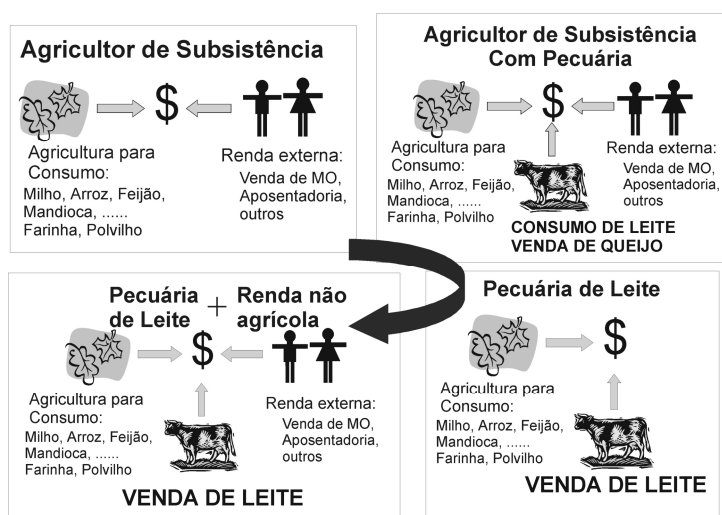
Agricultor de Subsistência

$

Agricultura para Consumo:
Milho, Arroz, Feijão, Mandioca, ......
Farinha, Polvilho

Renda externa:
Venda de MO, Aposentadoria, outros

Agricultor de Subsistência Com Pecuária

$

Agricultura para Consumo:
Milho, Arroz, Feijão, Mandioca, ......
Farinha, Polvilho

Renda externa:
Venda de MO, Aposentadoria, outros

CONSUMO DE LEITE
VENDA DE QUEIJO

Pecuária de Leite + Renda não agrícola

$

Agricultura para Consumo:
Milho, Arroz, Feijão, Mandioca, ......
Farinha, Polvilho

Renda externa:
Venda de MO, Aposentadoria, outros

VENDA DE LEITE

Pecuária de Leite

$

Agricultura para Consumo:
Milho, Arroz, Feijão, Mandioca, ......
Farinha, Polvilho

VENDA DE LEITE